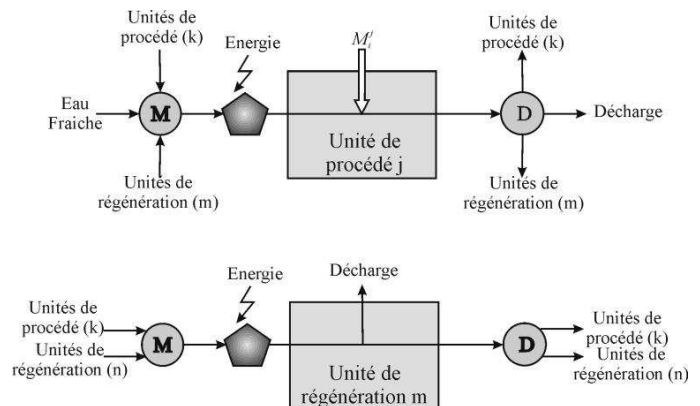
Unités de procédé (k)

Energie

$M_i^j$

Unités de procédé (k)

Eau Fraiche

M

Unité de procédé j

D

Décharge

Unités de régénération (m)

Unités de régénération (m)

Energie

Décharge

Unités de procédé (k)

Unités de régénération (n)

M

Unité de régénération m

D

Unités de procédé (k)

Unités de régénération (n)